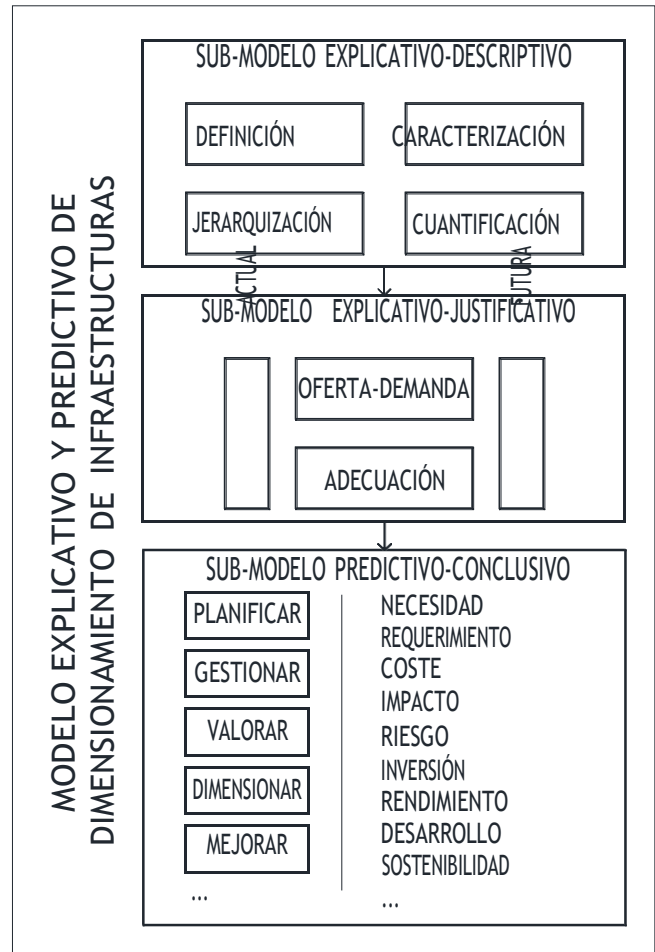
MODELO EXPLICATIVO Y PREDICTIVO DE DIMENSIONAMIENTO DE INFRAESTRUCTURAS

SUB-MODELO EXPLICATIVO-DESCRIPTIVO

DEFINICIÓN

CARACTERIZACIÓN

JERARQUIZACIÓN

CUANTIFICACIÓN

ACTUAL

FUTURA

SUB-MODELO EXPLICATIVO-JUSTIFICATIVO

OFERTA-DEMANDA

ADECUACIÓN

SUB-MODELO PREDICTIVO-CONCLUSIVO

PLANIFICAR

GESTIONAR

VALORAR

DIMENSIONAR

MEJORAR

...

NECESIDAD
REQUERIMIENTO
COSTE
IMPACTO
RIESGO
INVERSIÓN
RENDIMIENTO
DESARROLLO
SOSTENIBILIDAD
...